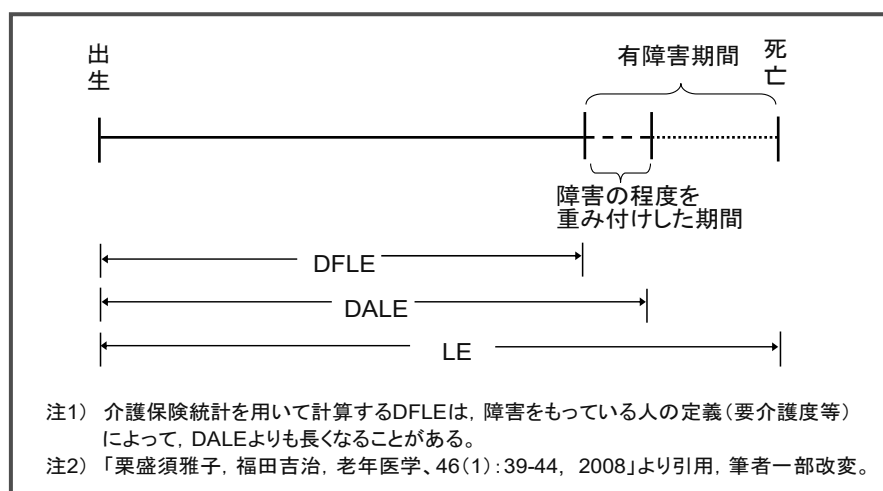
出生

有障害期間

死亡

障害の程度を重み付けした期間

DFLE

DALE

LE

注1） 介護保険統計を用いて計算するDFLEは，障害をもっている人の定義（要介護度等）によって，DALEよりも長くなることがある。

注2） 「栗盛須雅子，福田吉治，老年医学、46(1)：39-44，2008」より引用，筆者一部改変。